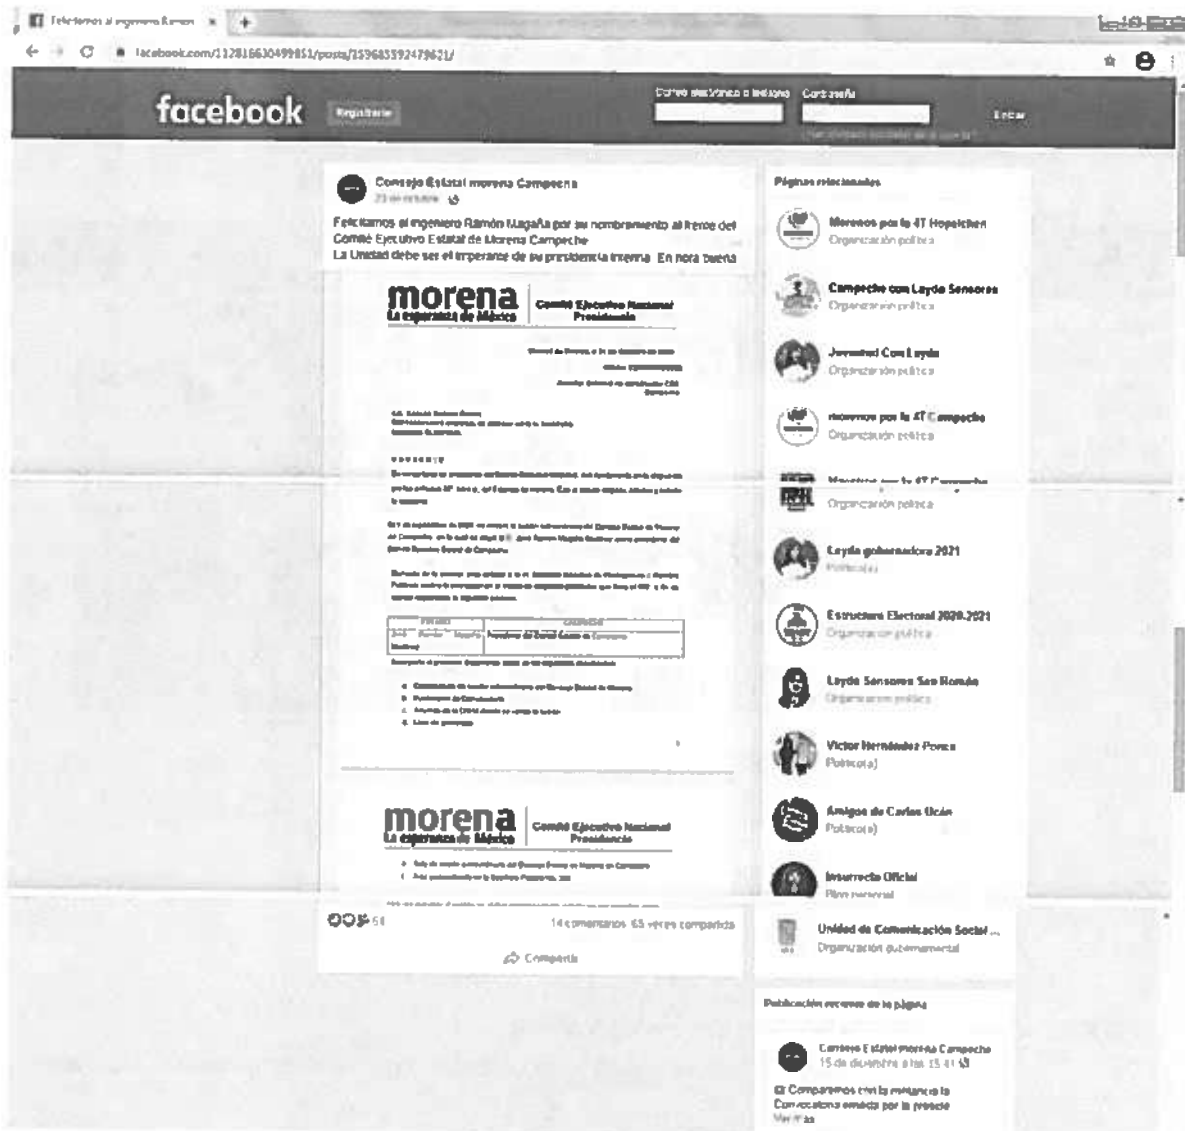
Felicitamos al ingeniero Ramón ×

facebook.com/112816630499851/posts/159683592479621/

facebook Registrarte

Correo electrónico o teléfono Contraseña

Entrar

Consejo Estatal morena Campeche
23 de octubre

Felicitamos al ingeniero Ramón Magaña por su nombramiento al frente del Comité Ejecutivo Estatal de Morena Campeche
La Unidad debe ser el imperante de su presidencia interna. En hora buena

morena
La esperanza de México

Comité Ejecutivo Nacional
Presidencia

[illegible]

morena
La esperanza de México

Comité Ejecutivo Nacional
Presidencia

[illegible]

61

14 comentarios 65 veces compartido

Compartir

Páginas relacionadas

Morenos por la 4T Hopelchen
Organización política

Campeche con Layda Sansores
Organización política

Juventud Con Layda
Organización política

morenos por la 4T Campeche
Organización política

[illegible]
Organización política

Layda gobernadora 2021
Político(a)

Estructura Electoral 2020-2021
Organización política

Layda Sansores San Román
Organización política

Victor Hernández Ponce
Político(a)

Amigos de Carlos Ucán
Político(a)

Insurrecta Oficial
Blog personal

Unidad de Comunicación Social ...
Organización gubernamental

Publicación recientes de la página

Consejo Estatal morena Campeche
15 de diciembre a las 15:41

Compartimos con la militancia la Convocatoria emitida por la presidencia
Ver más